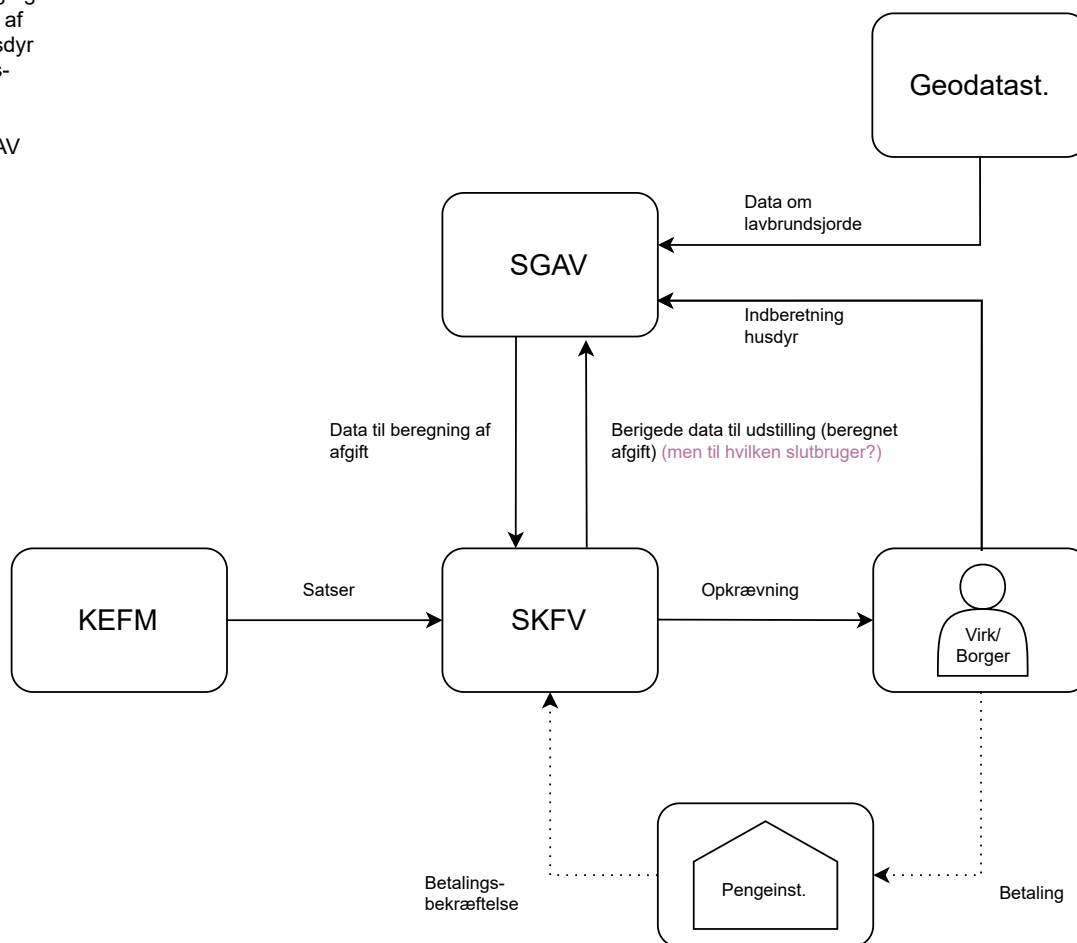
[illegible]
af
sdyr
s-

AV

Geodatast.

Data om lavbrundsjorde

SGAV

Indberetning husdyr

Data til beregning af afgift

Berigede data til udstilling (beregnet afgift) (men til hvilken slutbruger?)

KEFM

Satser

SKFV

Opkrævning

Virk/ Borger

Betalings-bekræftelse

Pengeinst.

Betaling